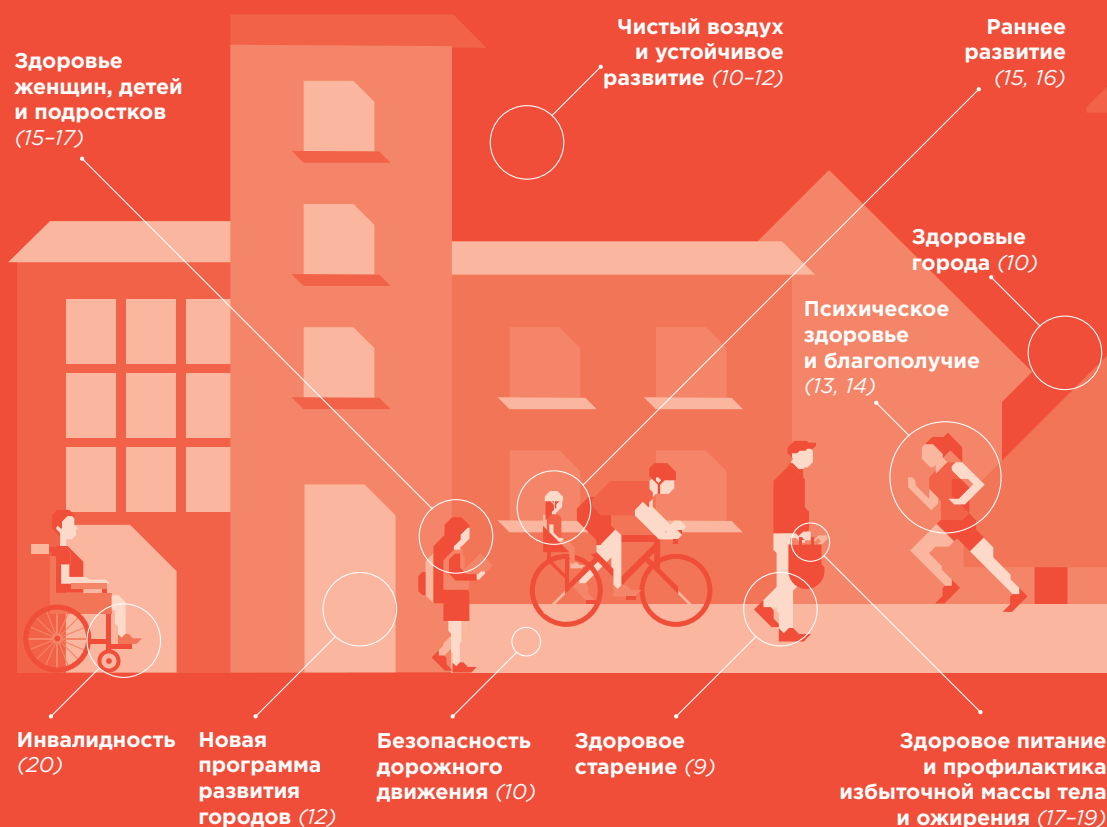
Здоровье женщин, детей и подростков (15–17)

Чистый воздух и устойчивое развитие (10–12)

Раннее развитие (15, 16)

Здоровые города (10)

Психическое здоровье и благополучие (13, 14)

Инвалидность (20)

Новая программа развития городов (12)

Безопасность дорожного движения (10)

Здоровое старение (9)

Здоровое питание и профилактика избыточной массы тела и ожирения (17–19)